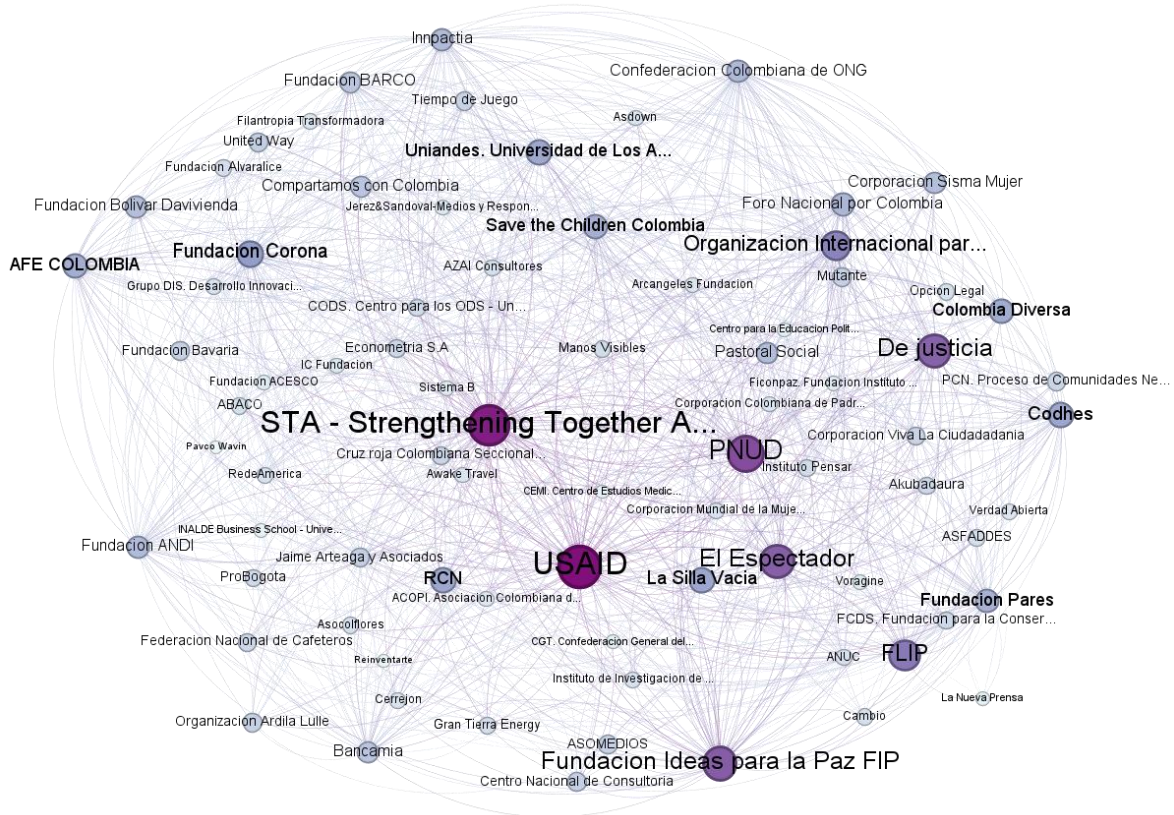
Innpactia
Fundacion BARCO
Confederacion Colombiana de ONG
Tiempo de Juego
Filantropia Transformadora
Asdown
United Way
Uniandes. Universidad de Los A...
Fundacion Alvaralice
Compartamos con Colombia
Corporacion Sisma Mujer
Fundacion Bolivar Davivienda
Jerez&Sandoval-Medios y Respon...
Foro Nacional por Colombia
Save the Children Colombia
Fundacion Corona
Organizacion Internacional par...
AFE COLOMBIA
AZAI Consultores
Mutante
Grupo DIS. Desarrollo Innovaci...
Arcangeles Fundacion
Opcion Legal
CODS. Centro para los ODS - Un...
Colombia Diversa
Centro para la Educacion Polit...
Econometria S.A
Manos Visibles
Fundacion Bavaria
Pastoral Social
De justicia
IC Fundacion
Fundacion ACESCO
Ficonpaz. Fundacion Instituto ...
Sistema B
PCN. Proceso de Comunidades Ne...
ABACO
Corporacion Colombiana de Padr...
STA - Strengthening Together A...
Codhes
Pavco Wavin
Corporacion Viva La Ciudadadania
PNUD
Cruz roja Colombiana Seccional...
Instituto Pensar
RedeAmerica
Awake Travel
Akubadaura
CEMI. Centro de Estudios Medic...
INALDE Business School - Unive...
Corporacion Mundial de la Muje...
Verdad Abierta
Fundacion ANDI
ASFADDES
Jaime Arteaga y Asociados
USAID
El Espectador
ProBogota
RCN
La Silla Vacia
Voragine
ACOPI. Asociacion Colombiana d...
Fundacion Pares
Asocolflores
FCDS. Fundacion para la Conser...
Federacion Nacional de Cafeteros
CGT. Confederacion General del...
ANUC
FLIP
Reinventarte
Instituto de Investigacion de ...
Cerrejon
La Nueva Prensa
Cambio
Organizacion Ardila Lulle
Gran Tierra Energy
ASOMEDIOS
Bancamia
Fundacion Ideas para la Paz FIP
Centro Nacional de Consultoria